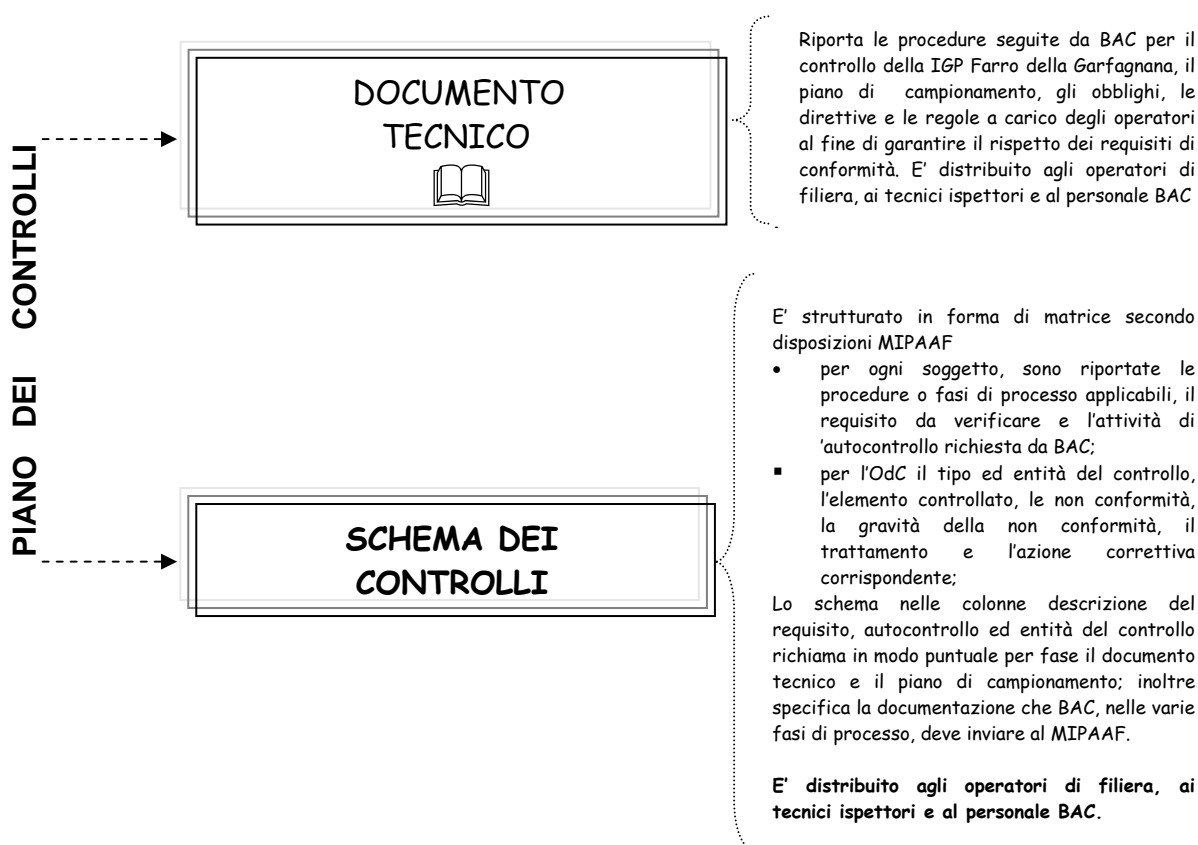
PIANO DEI CONTROLLI

DOCUMENTO TECNICO

Riporta le procedure seguite da BAC per il controllo della IGP Farro della Garfagnana, il piano di campionamento, gli obblighi, le direttive e le regole a carico degli operatori al fine di garantire il rispetto dei requisiti di conformità. E' distribuito agli operatori di filiera, ai tecnici ispettori e al personale BAC

SCHEMA DEI CONTROLLI

E' strutturato in forma di matrice secondo disposizioni MIPAAF

- per ogni soggetto, sono riportate le procedure o fasi di processo applicabili, il requisito da verificare e l'attività di 'autocontrollo richiesta da BAC;
- per l'OdC il tipo ed entità del controllo, l'elemento controllato, le non conformità, la gravità della non conformità, il trattamento e l'azione correttiva corrispondente;

Lo schema nelle colonne descrizione del requisito, autocontrollo ed entità del controllo richiama in modo puntuale per fase il documento tecnico e il piano di campionamento; inoltre specifica la documentazione che BAC, nelle varie fasi di processo, deve inviare al MIPAAF.

**E' distribuito agli operatori di filiera, ai tecnici ispettori e al personale BAC.**